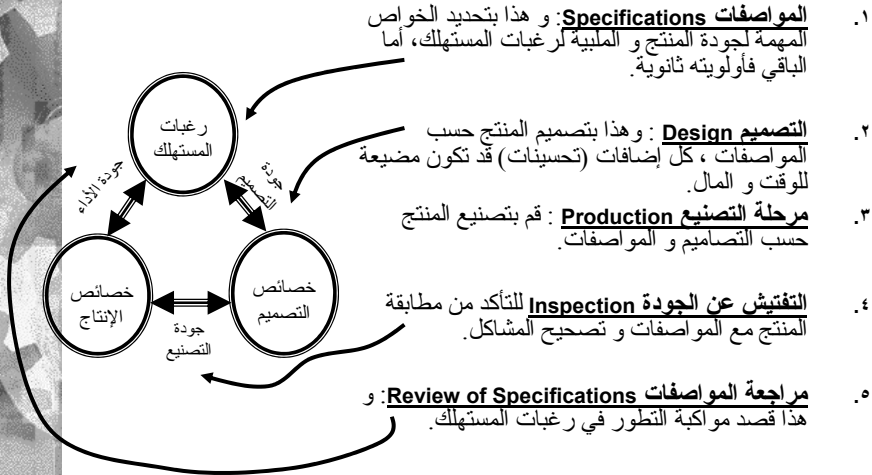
١. المواصفات Specifications: و هذا بتحديد الخواص المهمة لجودة المنتج و الملبية لرغبات المستهلك، أما الباقي فأولويته ثانوية.

٢. التصميم Design : وهذا بتصميم المنتج حسب المواصفات ، كل إضافات (تحسينات) قد تكون مضيعة للوقت و المال.

٣. مرحلة التصنيع Production : قم بتصنيع المنتج حسب التصاميم و المواصفات.

٤. التفتيش عن الجودة Inspection للتأكد من مطابقة المنتج مع المواصفات و تصحيح المشاكل.

٥. مراجعة المواصفات Review of Specifications: و هذا قصد مواكبة التطور في رغبات المستهلك.

رغبات المستهلك

جودة الأداء

جودة التصميم

خصائص الإنتاج

خصائص التصميم

جودة التصنيع